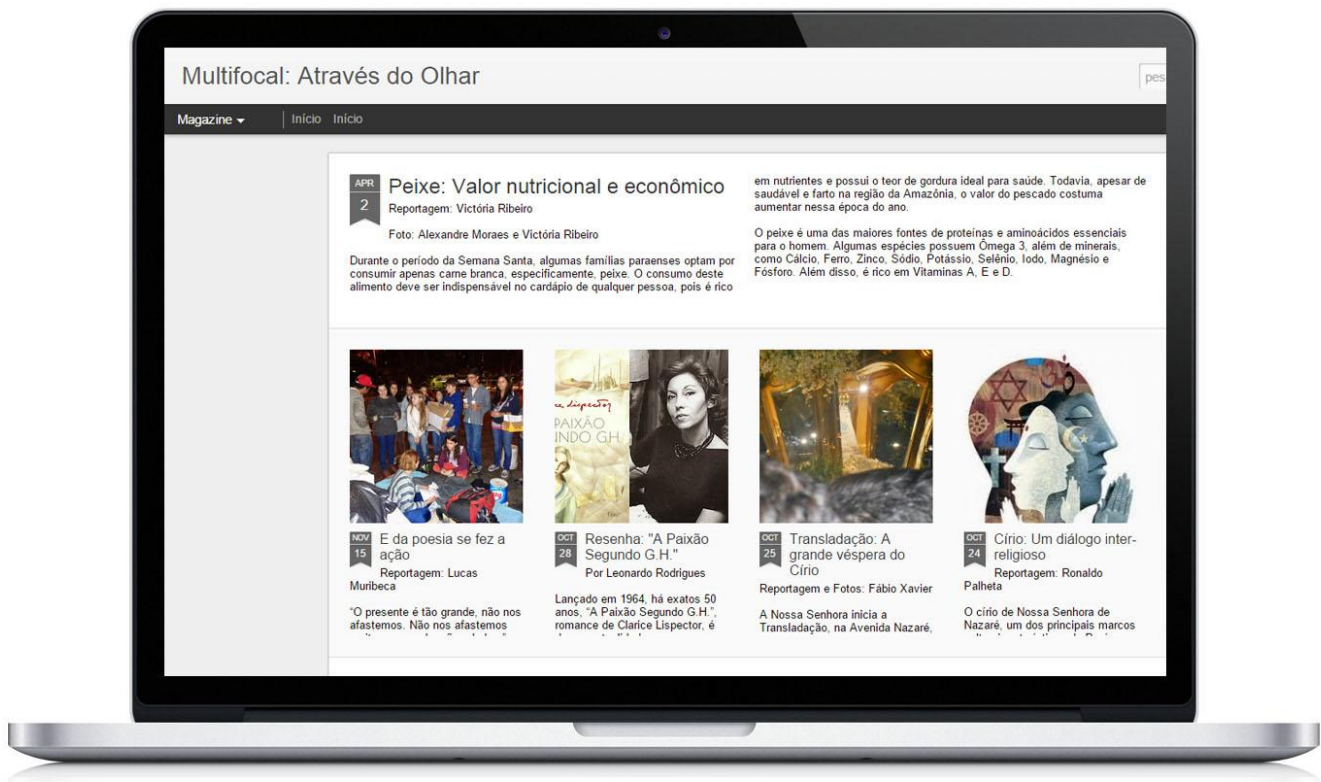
Multifocal: Através do Olhar

pes

Magazine ▾ | Início Início

APR 2

Peixe: Valor nutricional e econômico

Reportagem: Victória Ribeiro

Foto: Alexandre Moraes e Victória Ribeiro

Durante o período da Semana Santa, algumas famílias paraenses optam por consumir apenas carne branca, especificamente, peixe. O consumo deste alimento deve ser indispensável no cardápio de qualquer pessoa, pois é rico em nutrientes e possui o teor de gordura ideal para saúde. Todavia, apesar de saudável e farto na região da Amazônia, o valor do pescado costuma aumentar nessa época do ano.

O peixe é uma das maiores fontes de proteínas e aminoácidos essenciais para o homem. Algumas espécies possuem Ômega 3, além de minerais, como Cálcio, Ferro, Zinco, Sódio, Potássio, Selênio, Iodo, Magnésio e Fósforo. Além disso, é rico em Vitaminas A, E e D.

PAIXÃO
NDO G.H.

NOV 15

E da poesia se fez a ação

Reportagem: Lucas Muribeca

"O presente é tão grande, não nos afastemos. Não nos afastemos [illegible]

OCT 28

Resenha: "A Paixão Segundo G.H."

Por Leonardo Rodrigues

Lançado em 1964, há exatos 50 anos, "A Paixão Segundo G.H.", romance de Clarice Lispector, é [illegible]

OCT 25

Transladação: A grande véspera do Círio

Reportagem e Fotos: Fábio Xavier

A Nossa Senhora inicia a Transladação, na Avenida Nazaré,

OCT 24

Círio: Um diálogo inter-religioso

Reportagem: Ronaldo Palheta

O círio de Nossa Senhora de Nazaré, um dos principais marcos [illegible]